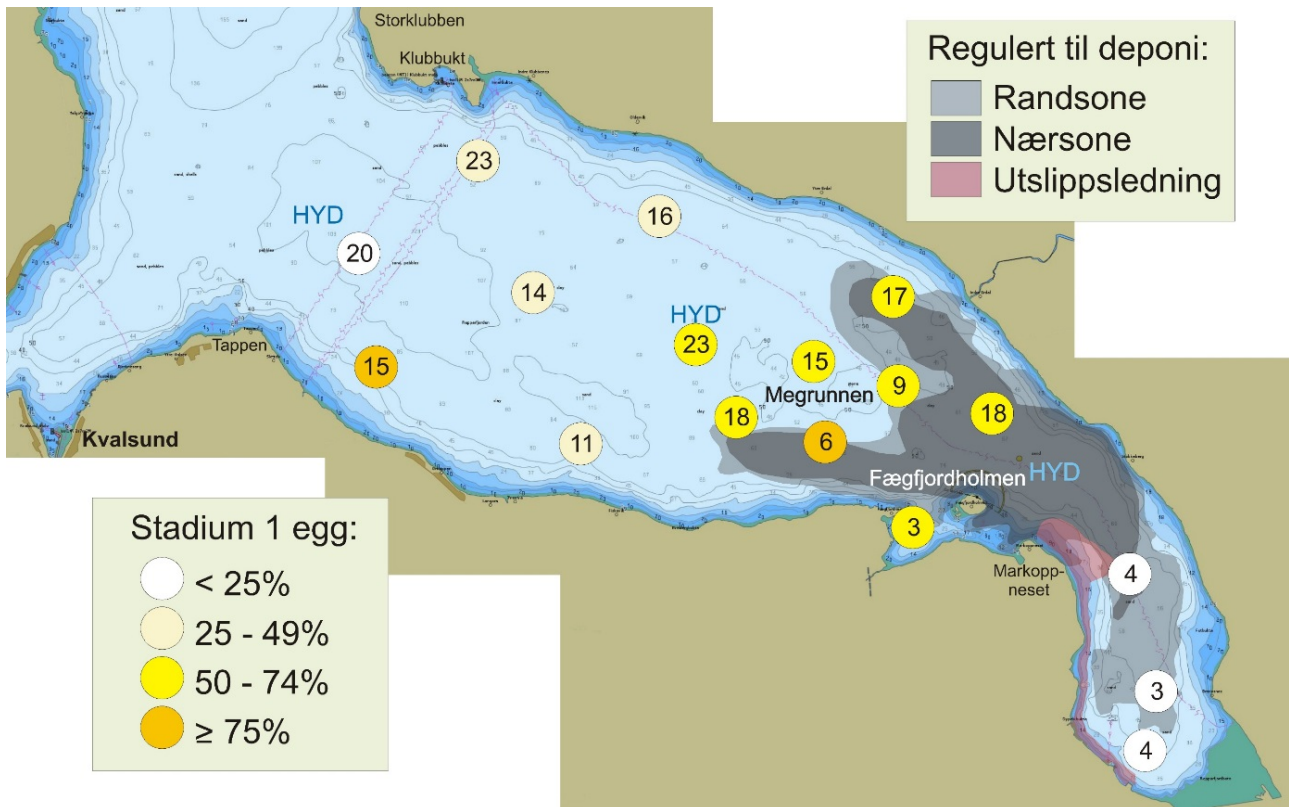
Storklubben
Klubbukt
Regulert til deponi:
Randsone
Nærsone
Utslippsledning
23
16
HYD
20
14
HYD
17
23
Tappen
15
15
Megrunnen
9
18
18
6
11
Kvalsund
Fægfjordholmen
HYD
3
4
Markoppneset
3
4
Stadium 1 egg:
< 25%
25 - 49%
50 - 74%
≥ 75%